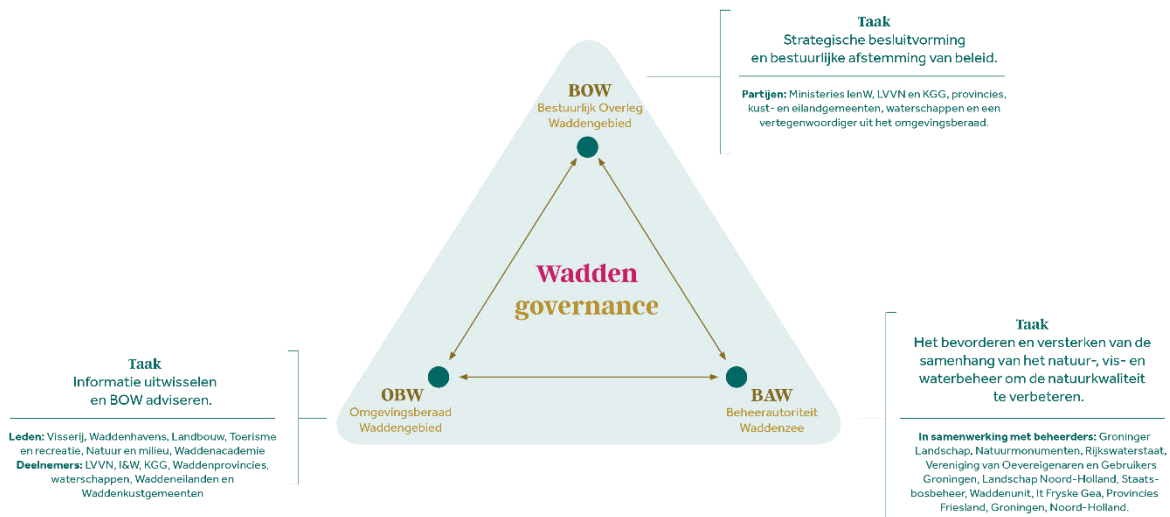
Taak
Strategische besluitvorming en bestuurlijke afstemming van beleid.

Partijen: Ministeries IenW, LVVN en KGG, provincies, kust- en eilandgemeenten, waterschappen en een vertegenwoordiger uit het omgevingsberaad.

BOW
Bestuurlijk Overleg Waddengebied

Wadden governance

OBW
Omgevingsberaad Waddengebied

BAW
Beheerautoriteit Waddenzee

Taak
Informatie uitwisselen en BOW adviseren.

Leden: Visserij, Waddenhavens, Landbouw, Toerisme en recreatie, Natuur en milieu, Waddenacademie
Deelnemers: LVVN, I&W, KGG, Waddenprovincies, waterschappen, Waddeneilanden en Waddenkustgemeenten

Taak
Het bevorderen en versterken van de samenhang van het natuur-, vis- en waterbeheer om de natuurkwaliteit te verbeteren.

In samenwerking met beheerders: Groninger Landschap, Natuurmonumenten, Rijkswaterstaat, Vereniging van Oevereigenaren en Gebruikers Groningen, Landschap Noord-Holland, Staatsbosbeheer, Waddenunit, It Fryske Gea, Provincies Friesland, Groningen, Noord-Holland.